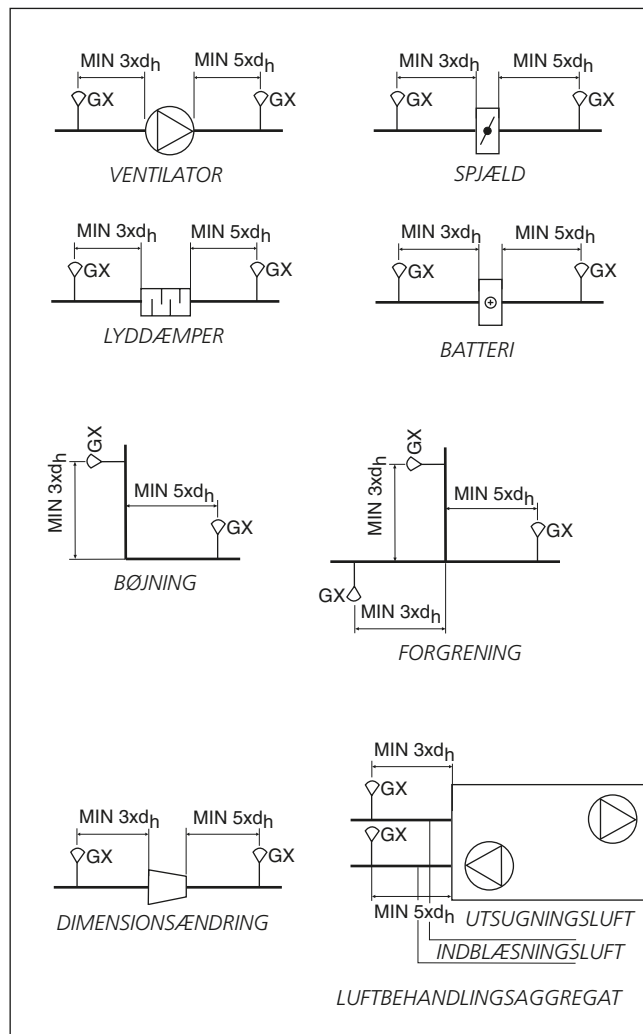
MIN 3xd$_h$ MIN 5xd$_h$
GX GX
VENTILATOR

MIN 3xd$_h$ MIN 5xd$_h$
GX GX
SPJÆLD

MIN 3xd$_h$ MIN 5xd$_h$
GX GX
LYDDÆMPER

MIN 3xd$_h$ MIN 5xd$_h$
GX GX
BATTERI

GX
MIN 3xd$_h$
MIN 5xd$_h$
GX
BØJNING

GX
MIN 3xd$_h$
MIN 5xd$_h$
GX
GX
MIN 3xd$_h$
FORGRENING

MIN 3xd$_h$ MIN 5xd$_h$
GX GX
DIMENSIONSÆNDRING

MIN 3xd$_h$
GX
GX
MIN 5xd$_h$ UTSUGNINGSLUFT
INDBLÆSNINGSLUFT
LUFTBEHANDLINGSAGGREGAT